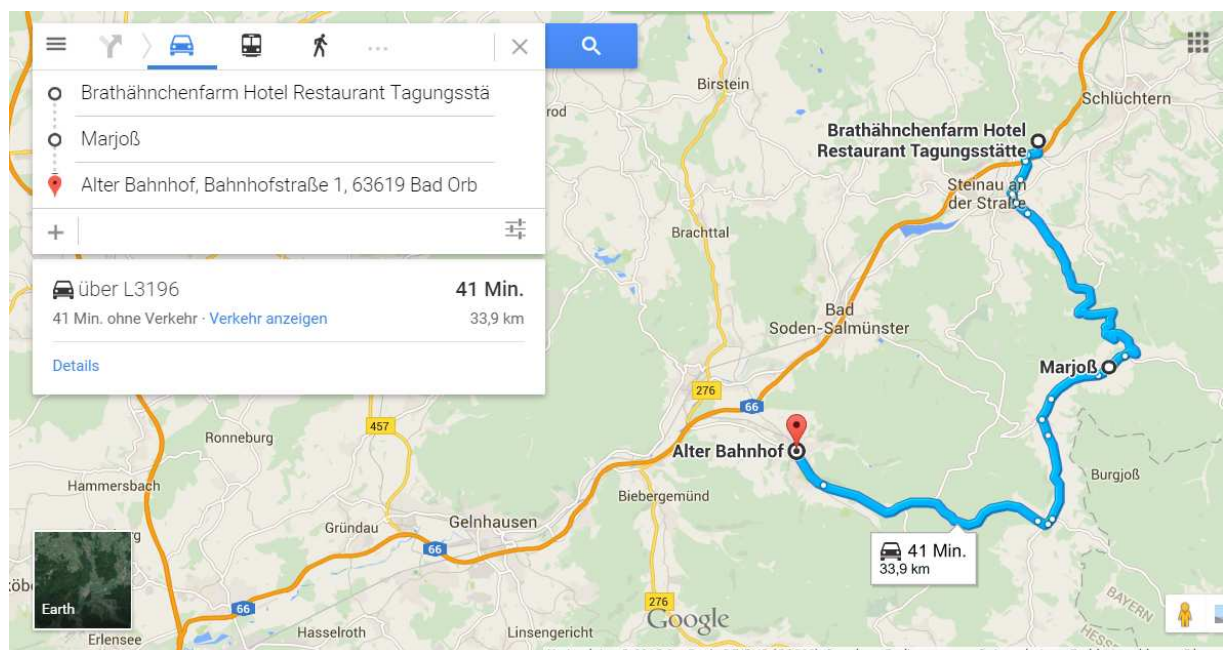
Brathähnchenfarm Hotel Restaurant Tagungsstä

Marjoß

Alter Bahnhof, Bahnhofstraße 1, 63619 Bad Orb

über L3196
41 Min.
41 Min. ohne Verkehr · Verkehr anzeigen
33,9 km

Details

Birstein
Schlüchtern
rod
Brathähnchenfarm Hotel Restaurant Tagungsstätte
Steinau an der Straße
Brachttal
Bad Soden-Salmünster
Marjoß
276
66
457
Ronneburg
Alter Bahnhof
Burgjoß
Hammersbach
Biebergemünd
Gründau
Gelnhausen
66
41 Min.
33,9 km
Earth
66
276
Erlensee
Hasselroth
Linsengericht
Google
BAYERN
HESSEN